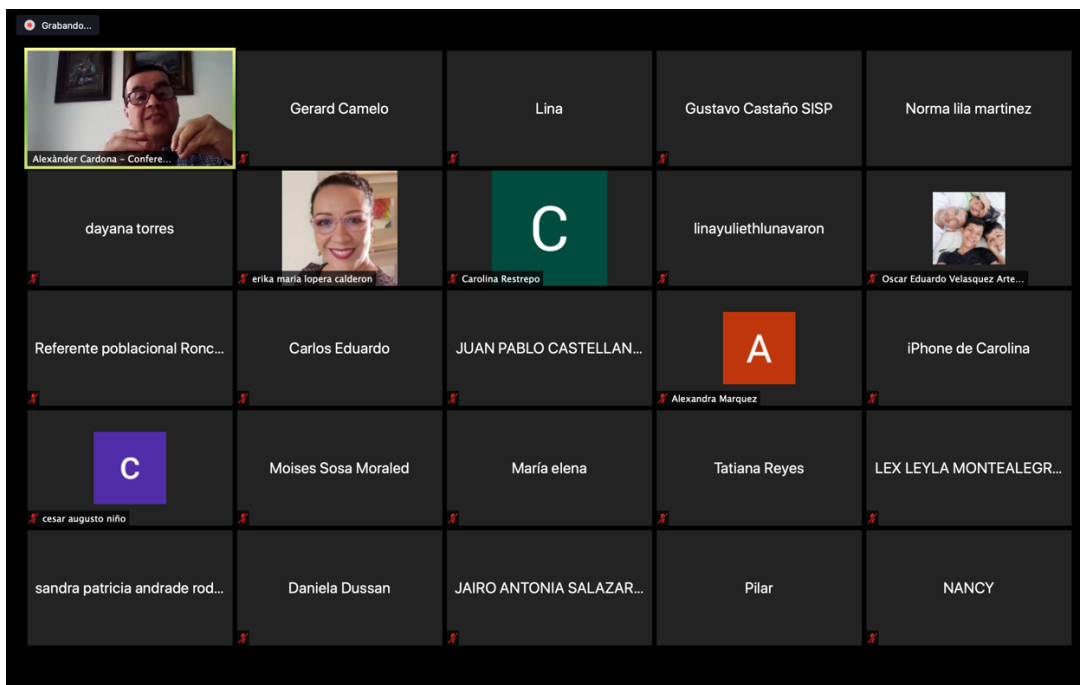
Grabando...

Alexànder Cardona - Confere...

Gerard Camelo

Lina

Gustavo Castaño SISP

Norma lila martinez

dayana torres

erika maria lopera calderon

C

Carolina Restrepo

linayuliethlunavaron

Oscar Eduardo Velasquez Arte...

Referente poblacional Ronc...

Carlos Eduardo

JUAN PABLO CASTELLAN...

A

Alexandra Marquez

iPhone de Carolina

C

cesar augusto niño

Moises Sosa Moraled

María elena

Tatiana Reyes

LEX LEYLA MONTEALEGR...

sandra patricia andrade rod...

Daniela Dussan

JAIRO ANTONIA SALAZAR...

Pilar

NANCY